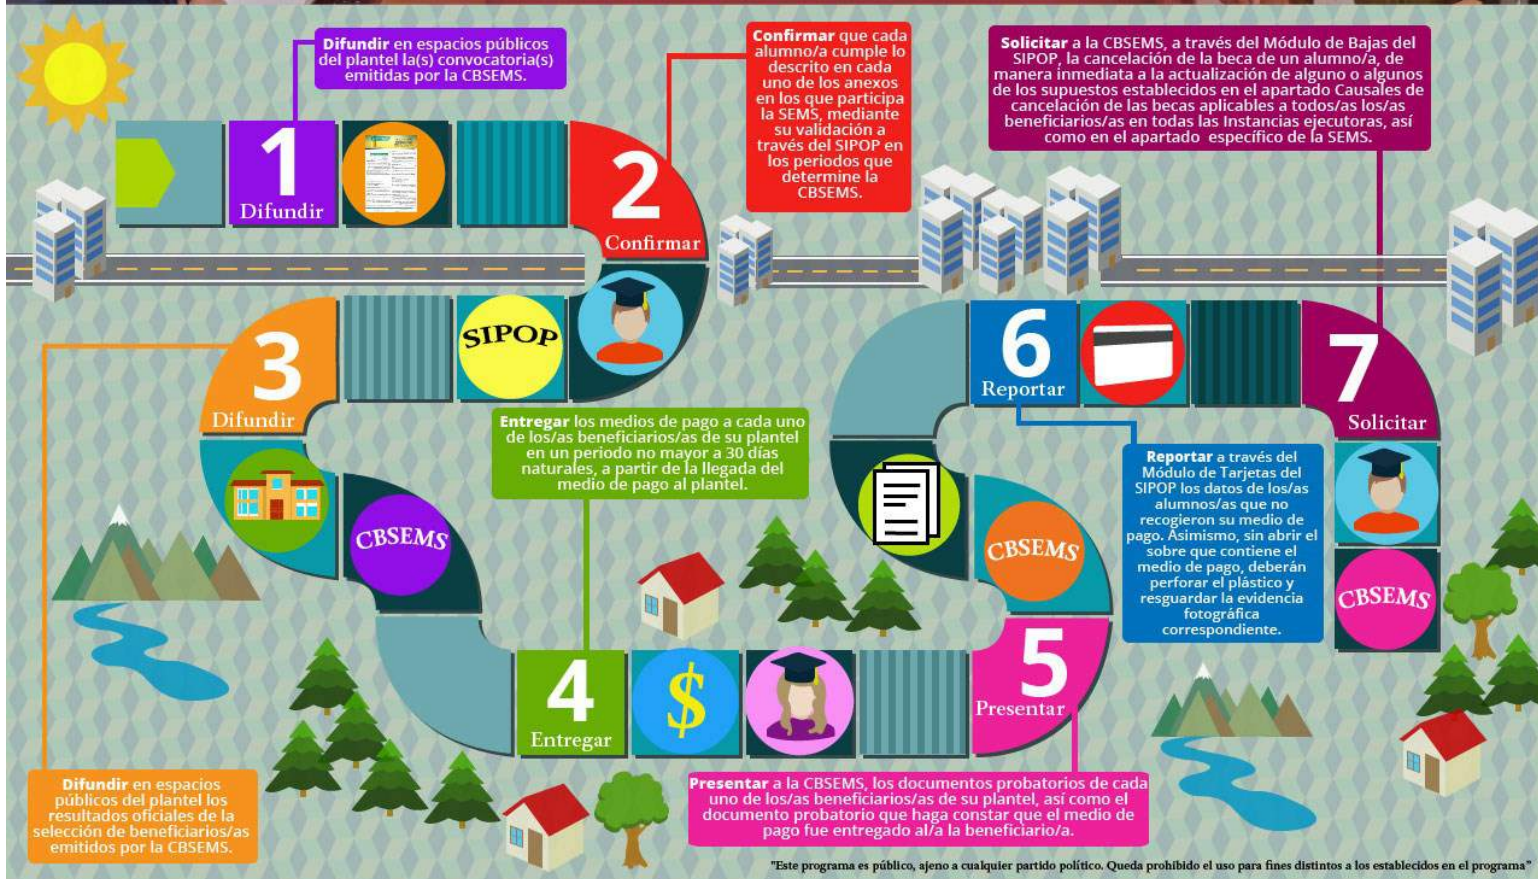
**Difundir** en espacios públicos del plantel la(s) convocatoria(s) emitidas por la CBSEMS.

1
Difundir

**Confirmar** que cada alumno/a cumple lo descrito en cada uno de los anexos en los que participa la SEMS, mediante su validación a través del SIPOP en los periodos que determine la CBSEMS.

2
Confirmar

**Solicitar** a la CBSEMS, a través del Módulo de Bajas del SIPOP, la cancelación de la beca de un alumno/a, de manera inmediata a la actualización de alguno o algunos de los supuestos establecidos en el apartado Causales de cancelación de las becas aplicables a todos/as los/as beneficiarios/as en todas las Instancias ejecutoras, así como en el apartado específico de la SEMS.

SIPOP

3
Difundir

**Entregar** los medios de pago a cada uno de los/as beneficiarios/as de su plantel en un periodo no mayor a 30 días naturales, a partir de la llegada del medio de pago al plantel.

6
Reportar

7
Solicitar

CBSEMS

CBSEMS

**Reportar** a través del Módulo de Tarjetas del SIPOP los datos de los/as alumnos/as que no recogieron su medio de pago. Asimismo, sin abrir el sobre que contiene el medio de pago, deberán perforar el plástico y resguardar la evidencia fotográfica correspondiente.

CBSEMS

4
Entregar

$

5
Presentar

**Difundir** en espacios públicos del plantel los resultados oficiales de la selección de beneficiarios/as emitidos por la CBSEMS.

**Presentar** a la CBSEMS, los documentos probatorios de cada uno de los/as beneficiarios/as de su plantel, así como el documento probatorio que haga constar que el medio de pago fue entregado al/a la beneficiario/a.

"Este programa es público, ajeno a cualquier partido político. Queda prohibido el uso para fines distintos a los establecidos en el programa"